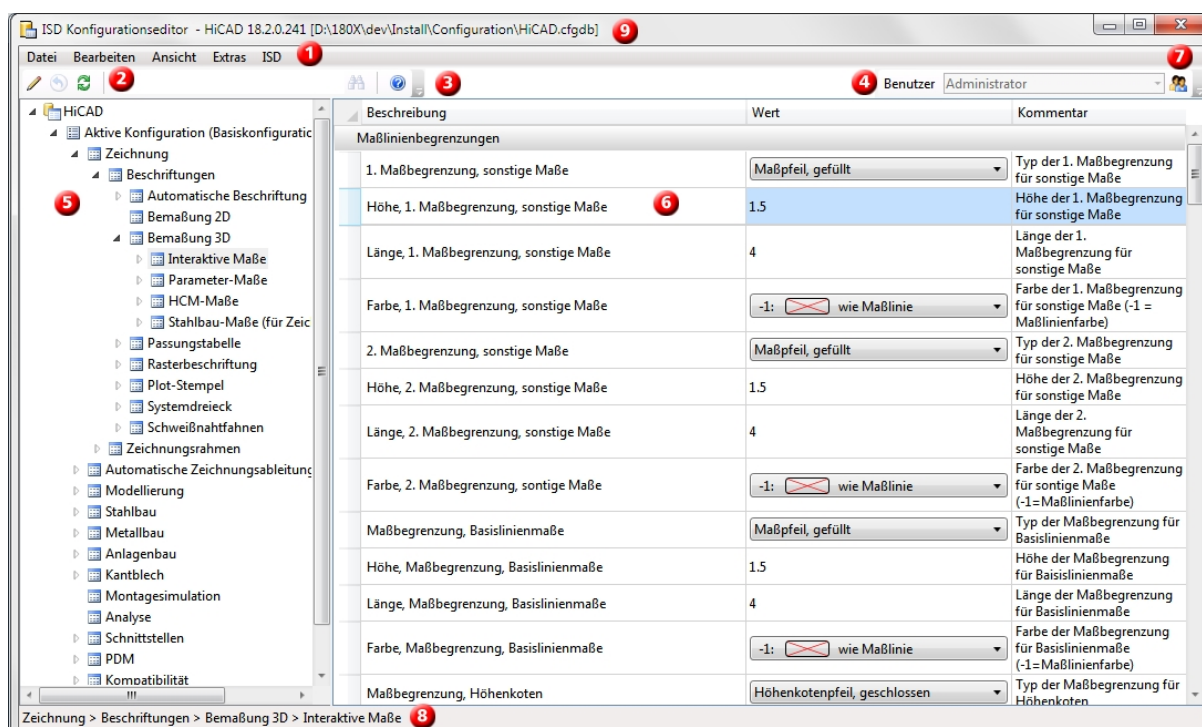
ISD Konfigurationseditor - HiCAD 18.2.0.241 [D:\180X\dev\Install\Configuration\HiCAD.cfgdb] 9

Datei Bearbeiten Ansicht Extras ISD 1

2

3

4 Benutzer Administrator

7

HiCAD
Aktive Konfiguration (Basiskonfiguratic
Zeichnung
Beschriftungen
Automatische Beschriftung
Bemaßung 2D
Bemaßung 3D
Interaktive Maße
Parameter-Maße
HCM-Maße
Stahlbau-Maße (für Zeic
Passungstabelle
Rasterbeschriftung
Plot-Stempel
Systemdreieck
Schweißnahtfahnen
Zeichnungsrahmen
Automatische Zeichnungsableitung
Modellierung
Stahlbau
Metallbau
Anlagenbau
Kantblech
Montagesimulation
Analyse
Schnittstellen
PDM
Kompatibilität

5

6

| Beschreibung | Wert | Kommentar |
|---|---|---|
| Maßlinienbegrenzungen | | |
| 1. Maßbegrenzung, sonstige Maße | Maßpfeil, gefüllt | Typ der 1. Maßbegrenzung für sonstige Maße |
| Höhe, 1. Maßbegrenzung, sonstige Maße | 1.5 | Höhe der 1. Maßbegrenzung für sonstige Maße |
| Länge, 1. Maßbegrenzung, sonstige Maße | 4 | Länge der 1. Maßbegrenzung für sonstige Maße |
| Farbe, 1. Maßbegrenzung, sonstige Maße | -1: wie Maßlinie | Farbe der 1. Maßbegrenzung für sonstige Maße (-1 = Maßlinienfarbe) |
| 2. Maßbegrenzung, sonstige Maße | Maßpfeil, gefüllt | Typ der 2. Maßbegrenzung für sonstige Maße |
| Höhe, 2. Maßbegrenzung, sonstige Maße | 1.5 | Höhe der 2. Maßbegrenzung für sonstige Maße |
| Länge, 2. Maßbegrenzung, sonstige Maße | 4 | Länge der 2. Maßbegrenzung für sonstige Maße |
| Farbe, 2. Maßbegrenzung, sontige Maße | -1: wie Maßlinie | Farbe der 2. Maßbegrenzung für sontige Maße (-1=Maßlinienfarbe) |
| Maßbegrenzung, Basislinienmaße | Maßpfeil, gefüllt | Typ der Maßbegrenzung für Basislinienmaße |
| Höhe, Maßbegrenzung, Basislinienmaße | 1.5 | Höhe der Maßbegrenzung für Baisislinienmaße |
| Länge, Maßbegrenzung, Basislinienmaße | 4 | Länge der Maßbegrenzung für Basislinienmaße |
| Farbe, Maßbegrenzung, Basislinienmaße | -1: wie Maßlinie | Farbe der Maßbegrenzung für Basislinienmaße (-1=Maßlinienfarbe) |
| Maßbegrenzung, Höhenkoten | Höhenkotenpfeil, geschlossen | Typ der Maßbegrenzung für Höhenkoten |

Zeichnung > Beschriftungen > Bemaßung 3D > Interaktive Maße 8